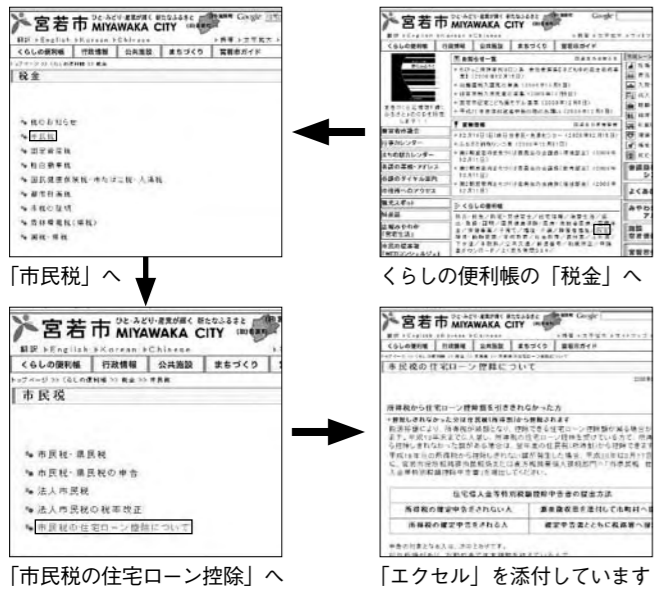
宮若市 MIYAWAKA CITY

くらしの便利帳 | 行政情報 | 公共施設 | まちづくり | 営業者ガイド

税金

市民税

「市民税」へ

宮若市 MIYAWAKA CITY

くらしの便利帳 | 行政情報 | 公共施設 | まちづくり | 営業者ガイド

くらしの便利帳の「税金」へ

宮若市 MIYAWAKA CITY

翻訳 ▶English ▶Korean ▶Chinese

くらしの便利帳 | 行政情報 | 公共施設 | まちづくり

トップページ >> くらしの便利帳 >> 税金 >> 市民税

市民税

市民税・県民税

市民税・県民税の申告

法人市民税

法人市民税の税率改正

市民税の住宅ローン控除について

「市民税の住宅ローン控除」へ

宮若市 MIYAWAKA CITY

くらしの便利帳 | 行政情報 | 公共施設 | まちづくり | 営業者ガイド

市民税の住宅ローン控除について

住宅借入金等特別税額控除申告書の提出方法

所得税の確定申告をされない人

所得税の確定申告をされる人

「エクセル」を添付しています